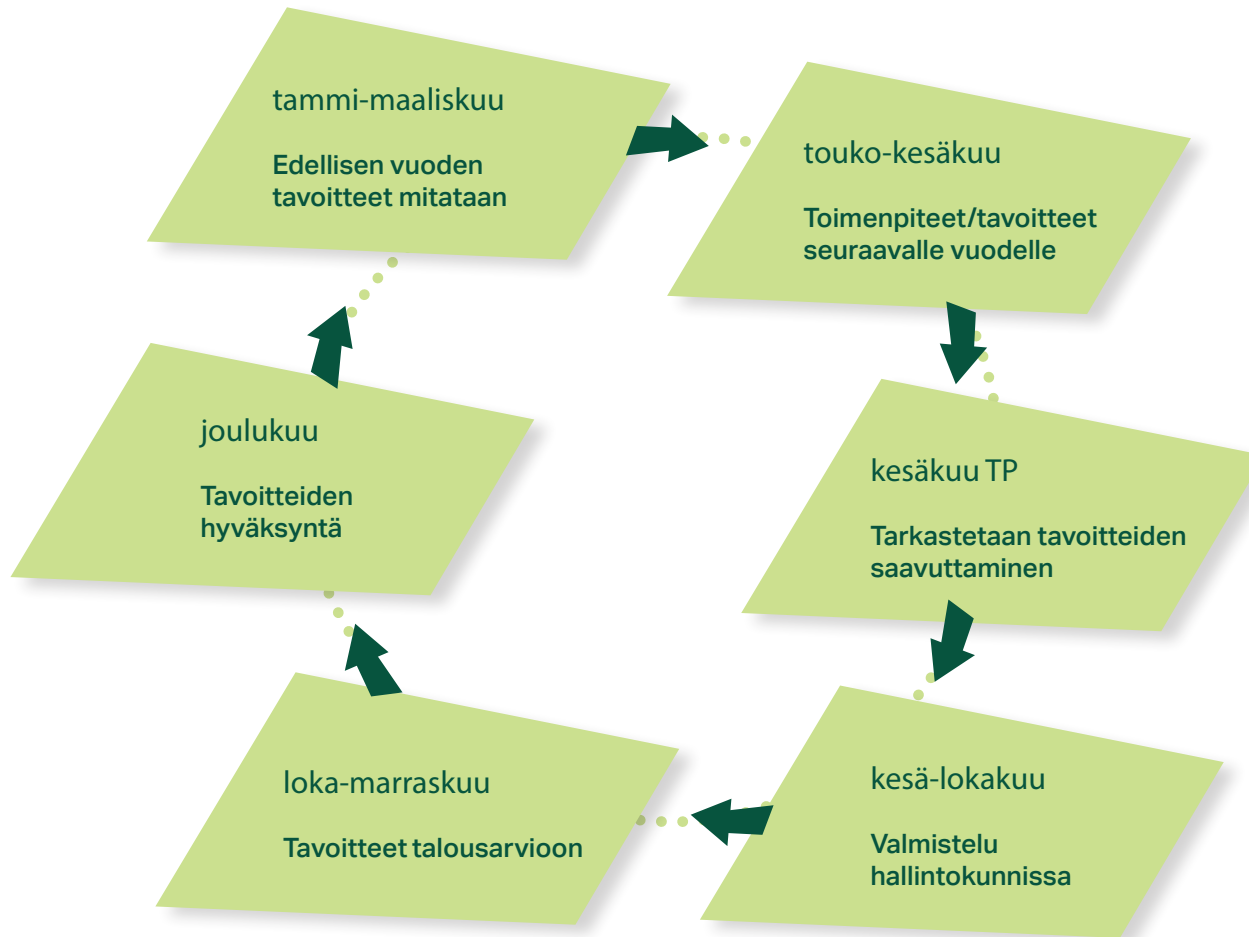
tammi-maaliskuu

Edellisen vuoden tavoitteet mitataan

touko-kesäkuu

Toimenpiteet/tavoitteet seuraavalle vuodelle

kesäkuu TP

Tarkastetaan tavoitteiden saavuttaminen

kesä-lokakuu

Valmistelu hallintokunnissa

loka-marraskuu

Tavoitteet talousarvioon

joulukuu

Tavoitteiden hyväksyntä